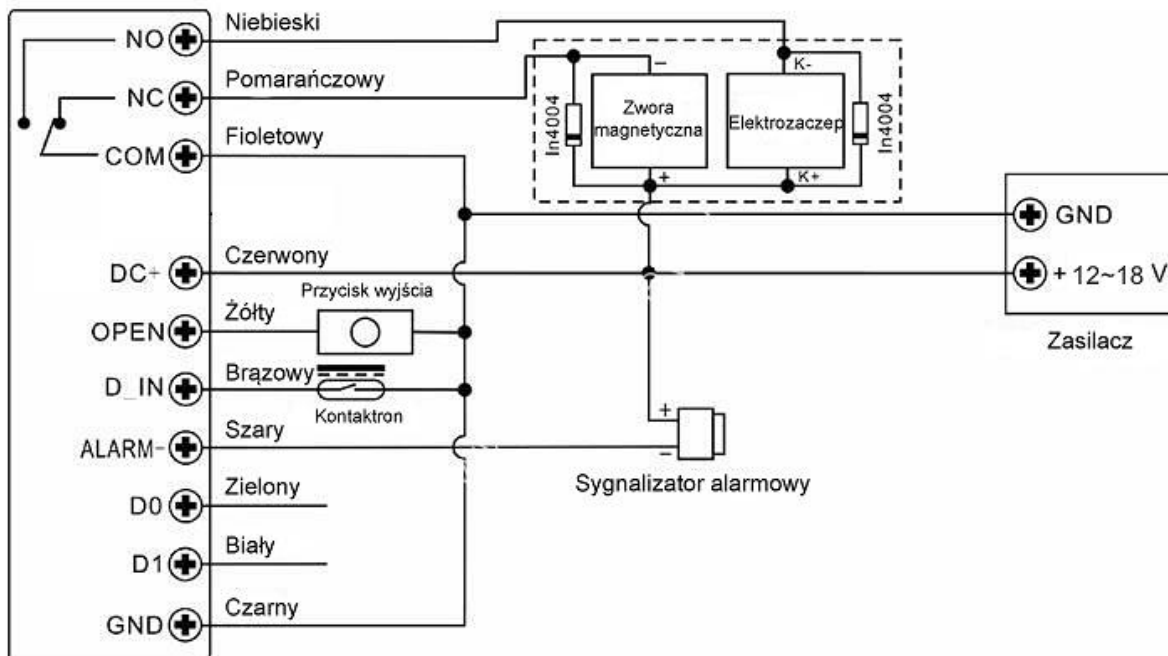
NO
Niebieski
NC
Pomarańczowy
COM
Fioletowy
−
K-
In4004
Zwora magnetyczna
Elektrozaczep
In4004
+
K+
GND
DC+
Czerwony
+ 12~18 V
Przycisk wyjścia
OPEN
Żółty
Zasilacz
D_IN
Brązowy
Kontaktron
+
ALARM-
Szary
−
Sygnalizator alarmowy
D0
Zielony
D1
Biały
GND
Czarny